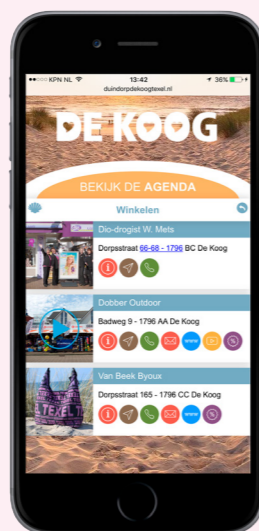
••○○○ KPN NL 13:42 36%
duindorpdekoogtexel.nl

DE KOOG

BEKIJK DE AGENDA

Winkelen

Dio-drogist W. Mets
Dorpstraat 66-68 - 1796 BC De Koog

Dobber Outdoor
Badweg 9 - 1796 AA De Koog

Van Beek Byoux
Dorpstraat 165 - 1796 CC De Koog